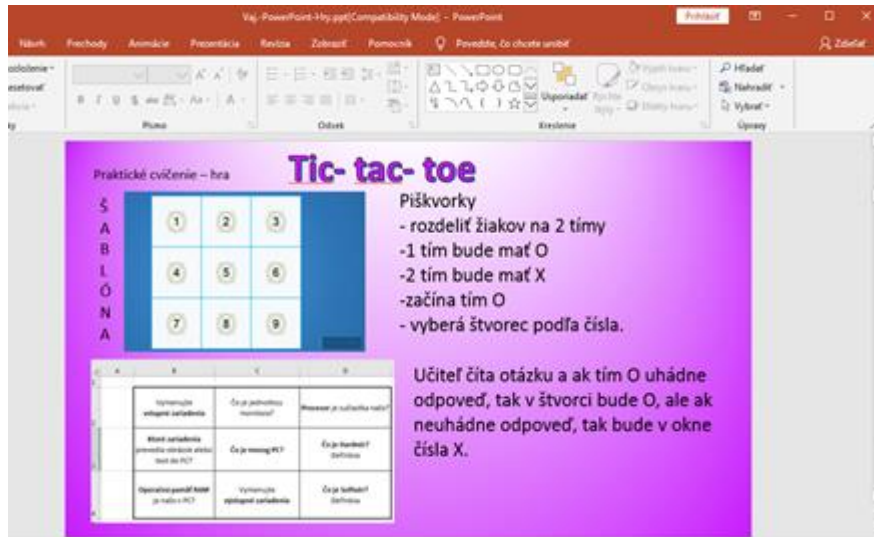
Vaj-PowerPoint-Hry.ppt [Compatibility Mode] - PowerPoint

Prihlásiť

Návrh Prechody Animácie Prezentácia Revízia Zobraziť Pomocník Povedzte, čo chcete urobiť

Zdieľať

Písmo Odsek Kreslenie Úpravy

Usporiadať

Hľadať Nahradiť Vybrať

Praktické cvičenie – hra

Tic- tac- toe

Š A B L Ó N A

| 1 | 2 | 3 |
|---|---|---|
| 4 | 5 | 6 |
| 7 | 8 | 9 |

Piškvorky
- rozdeliť žiakov na 2 tímy
-1 tím bude mať O
-2 tím bude mať X
-začína tím O
- vyberá štvorec podľa čísla.

| Vymenujte vstupné zariadenia | Čo je jednotkou monitora? | Procesor je súčasťou našu? |
|---|---|---|
| Ktoré zariadenia prevedie obrázok alebo text do PC? | Čo je resing PC? | Čo je hardvér? Definícia |
| Operačná pamäť RAM je našu v PC? | Vymenujte výstupné zariadenia | Čo je softvér? Definícia |

Učiteľ číta otázku a ak tím O uhádne odpoveď, tak v štvorci bude O, ale ak neuhádne odpoveď, tak bude v okne čísla X.